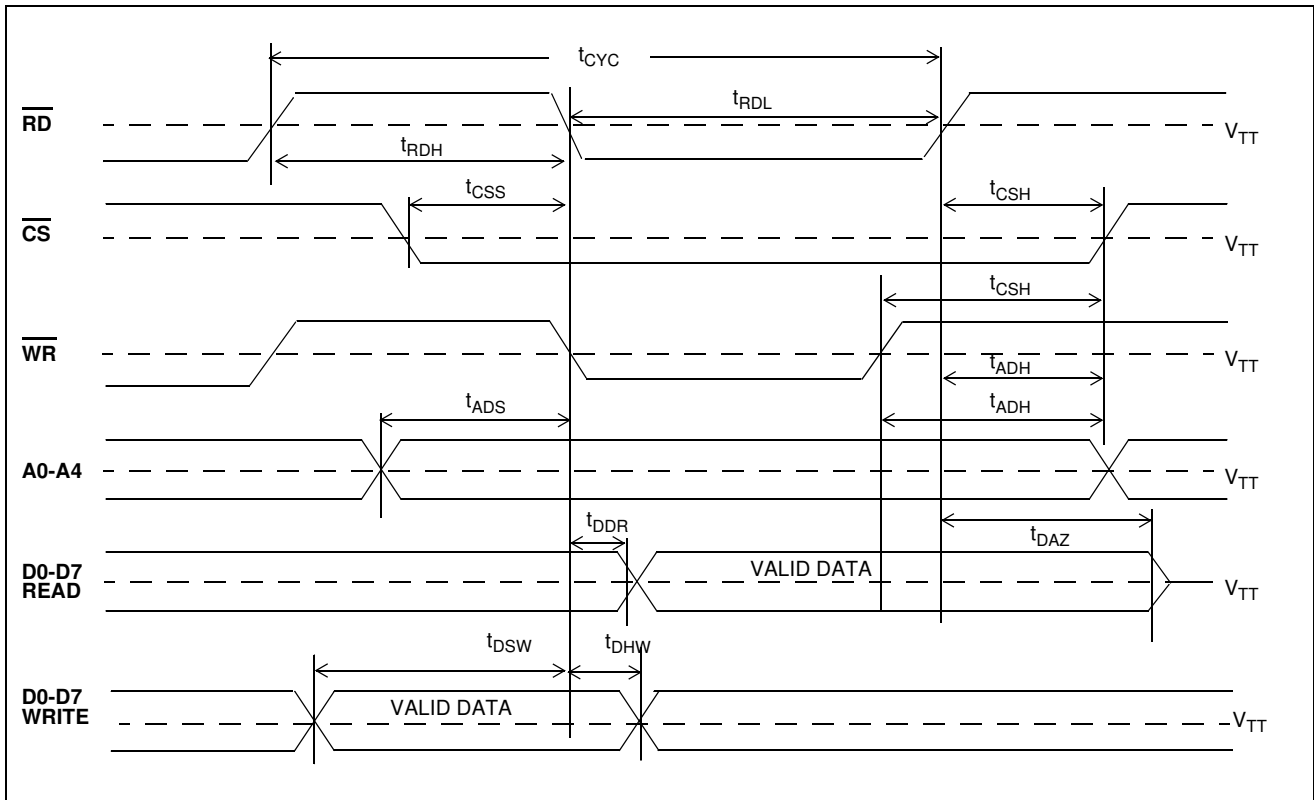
$t_{CYC}$

$\overline{RD}$

$t_{RDL}$

$t_{RDH}$

$V_{TT}$

$\overline{CS}$

$t_{CSS}$

$t_{CSH}$

$V_{TT}$

$\overline{WR}$

$t_{CSH}$

$t_{ADH}$

$V_{TT}$

A0-A4

$t_{ADS}$

$t_{ADH}$

$V_{TT}$

D0-D7 READ

$t_{DDR}$

VALID DATA

$t_{DAZ}$

$V_{TT}$

D0-D7 WRITE

$t_{DSW}$

$t_{DHW}$

VALID DATA

$V_{TT}$